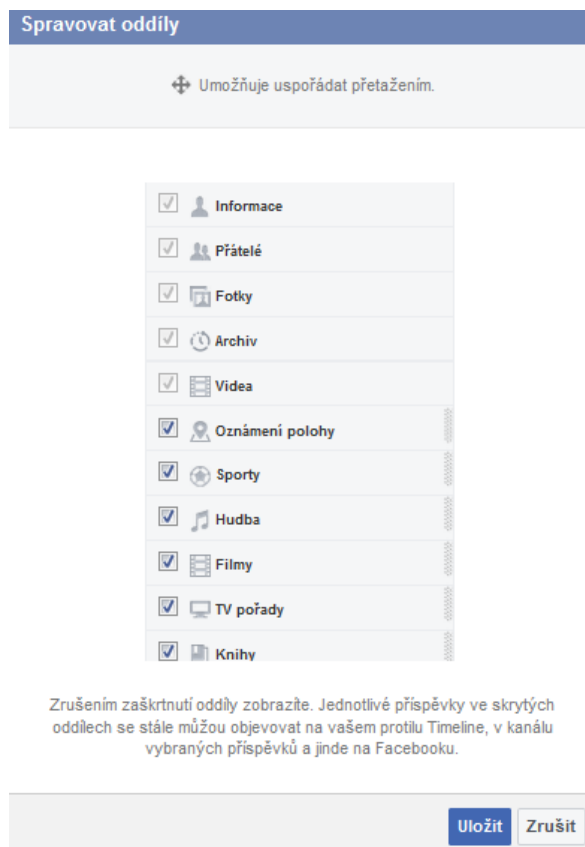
Spravovat oddíly

Umožňuje uspořádat přetažením.

Informace
Přátelé
Fotky
Archiv
Videa
Oznámení polohy
Sporty
Hudba
Filmy
TV pořady
Knihy

Zrušením zaškrtnutí oddíly zobrazíte. Jednotlivé příspěvky ve skrytých oddílech se stále můžou objevovat na vašem protilu Timeline, v kanálu vybraných příspěvků a jinde na Facebooku.

Uložit
Zrušit